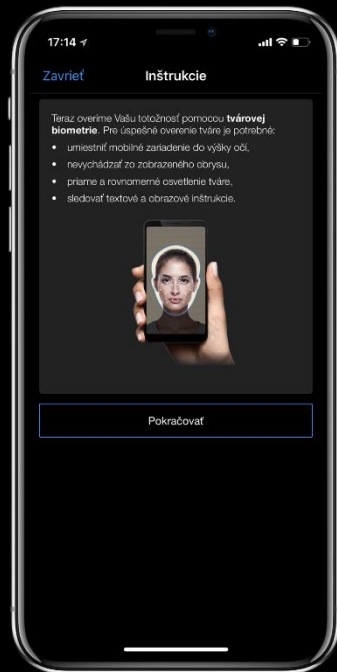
17:14

Zavrieť

Inštrukcie

Teraz overíme Vašu totožnosť pomocou **tvárovej biometrie**. Pre úspešné overenie tváre je potrebné:

- umiestniť mobilné zariadenie do výšky očí,
- nevychádzať zo zobrazeného obrysu,
- priame a rovnomerné osvetlenie tváre,
- sledovať textové a obrazové inštrukcie.

Pokračovať